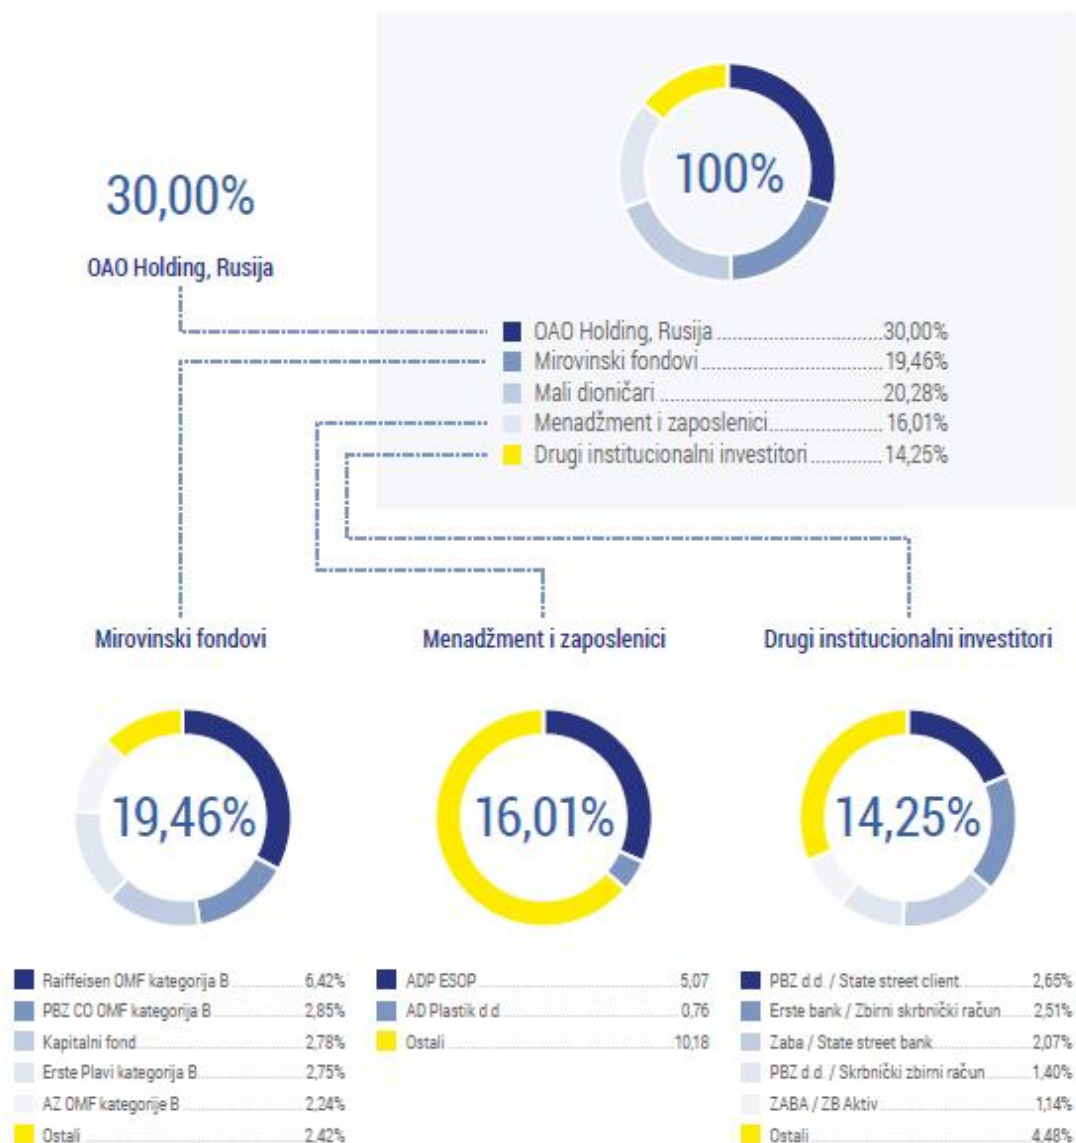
100%

30,00%

OAO Holding, Rusija

OAO Holding, Rusija ............ 30,00%
Mirovinski fondovi ............ 19,46%
Mali dioničari ............ 20,28%
Menadžment i zaposlenici ............ 16,01%
Drugi institucionalni investitori ............ 14,25%

Mirovinski fondovi

Menadžment i zaposlenici

Drugi institucionalni investitori

19,46%

16,01%

14,25%

Raiffeisen OMF kategorija B ............ 6,42%
PBZ CO OMF kategorija B ............ 2,85%
Kapitalni fond ............ 2,78%
Erste Plavi kategorija B ............ 2,75%
AZ OMF kategorije B ............ 2,24%
Ostali ............ 2,42%

ADP ESOP ............ 5,07
AD Plastik d.d ............ 0,76
Ostali ............ 10,18

PBZ d.d. / State street client ............ 2,65%
Erste bank / Zbirni skrbnički račun ............ 2,51%
Zaba / State street bank ............ 2,07%
PBZ d.d. / Skrbnički zbirni račun ............ 1,40%
ZABA / ZB Aktiv ............ 1,14%
Ostali ............ 4,48%